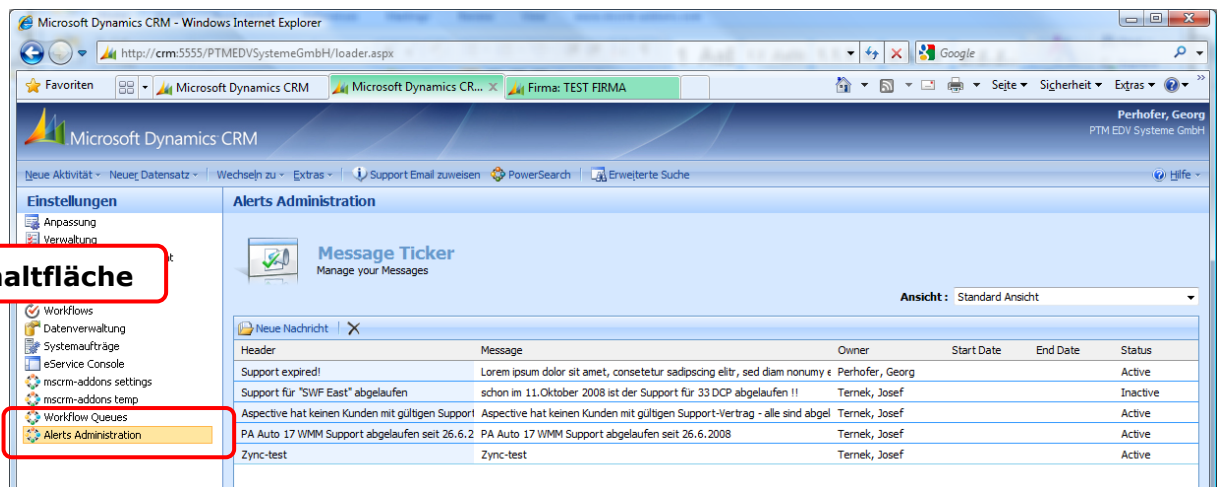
Microsoft Dynamics CRM - Windows Internet Explorer

http://crm:5555/PTMEDVSystemeGmbH/loader.aspx

Google

Favoriten | Microsoft Dynamics CRM | Microsoft Dynamics CR... | Firma: TEST FIRMA

Seite ▾ Sicherheit ▾ Extras ▾

Microsoft Dynamics CRM

Perhofer, Georg
PTM EDV Systeme GmbH

Neue Aktivität ▾ Neuer Datensatz ▾ | Wechseln zu ▾ Extras ▾ | Support Email zuweisen PowerSearch | Erweiterte Suche

Hilfe ▾

Einstellungen

Anpassung
Verwaltung

altfläche

Workflows
Datenverwaltung
Systemaufträge
eService Console
mscrm-addons settings
mscrm-addons temp
Workflow Queues
Alerts Administration

Alerts Administration

Message Ticker
Manage your Messages

Ansicht: Standard Ansicht

Neue Nachricht

| Header | Message | Owner | Start Date | End Date | Status |
|---|---|---|---|---|---|
| Support expired! | Lorem ipsum dolor sit amet, consetetur sadipscing elitr, sed diam nonumy e | Perhofer, Georg | | | Active |
| Support für "SWF East" abgelaufen | schon im 11.Oktober 2008 ist der Support für 33 DCP abgelaufen !! | Ternek, Josef | | | Inactive |
| Aspective hat keinen Kunden mit gültigen Support | Aspective hat keinen Kunden mit gültigen Support-Vertrag - alle sind abgel | Ternek, Josef | | | Active |
| PA Auto 17 WMM Support abgelaufen seit 26.6.2 | PA Auto 17 WMM Support abgelaufen seit 26.6.2008 | Ternek, Josef | | | Active |
| Zync-test | Zync-test | Ternek, Josef | | | Active |